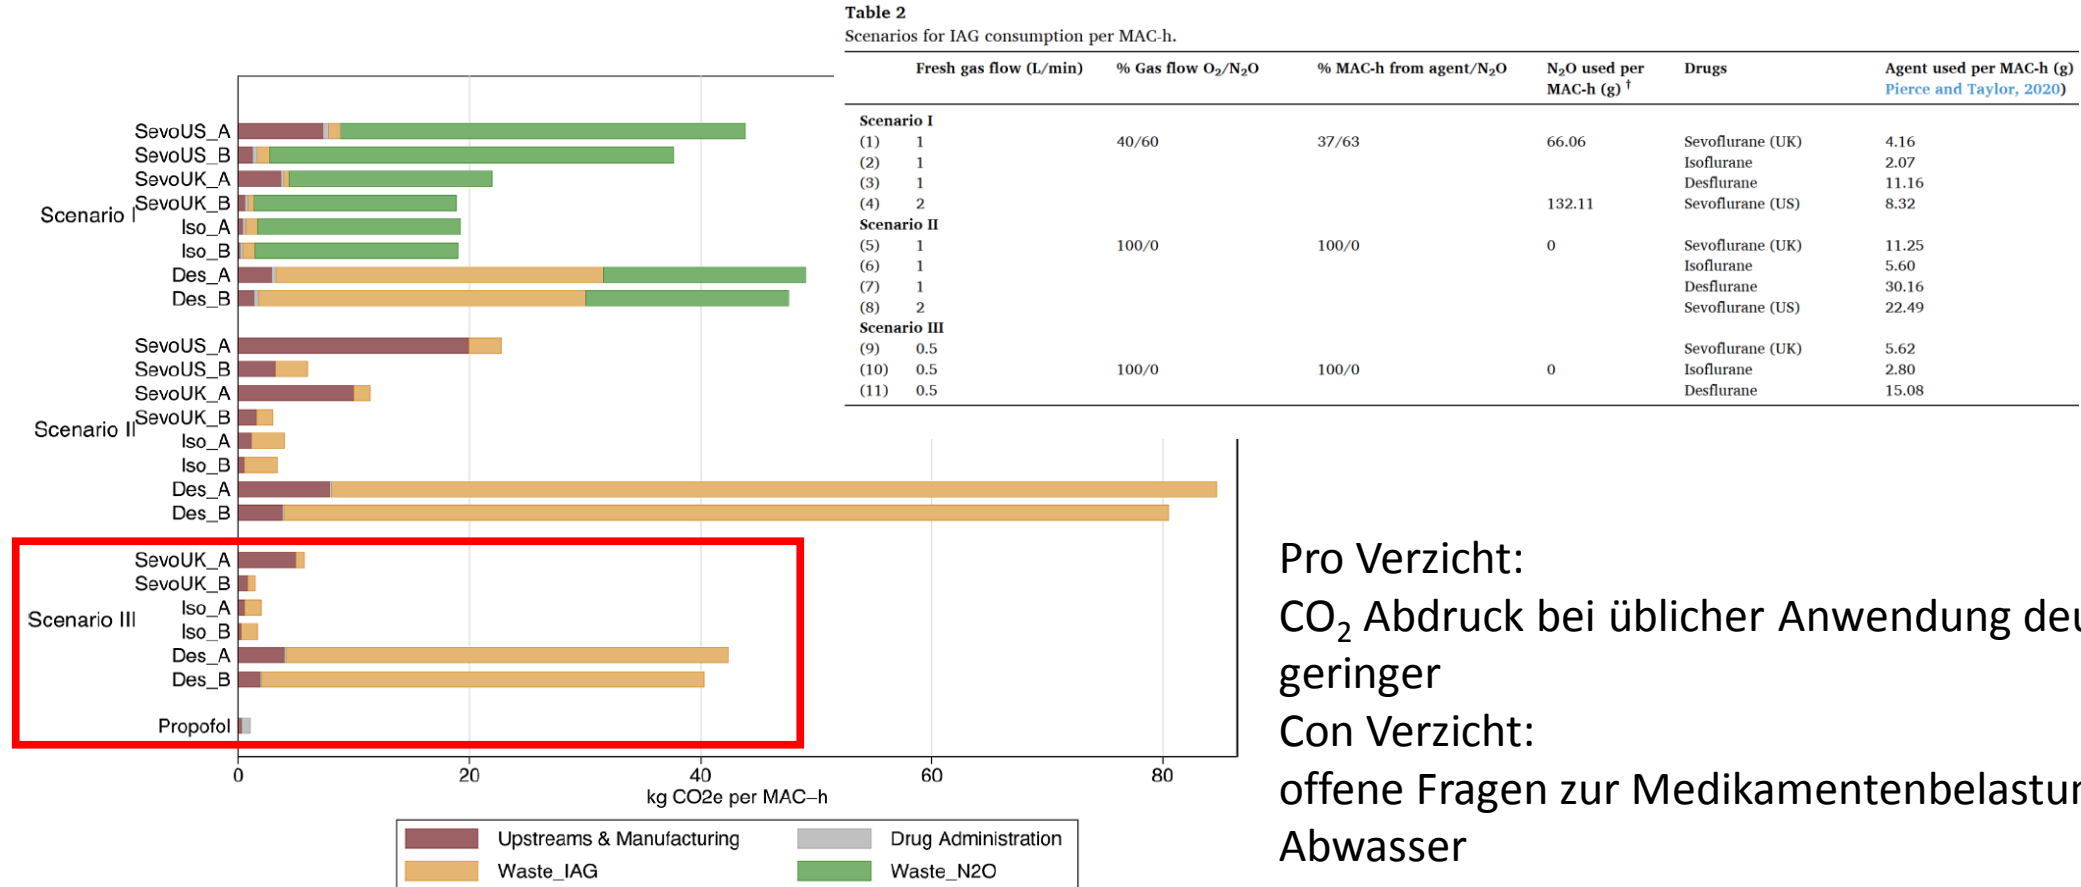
Table 2
Scenarios for IAG consumption per MAC-h.

| | Fresh gas flow (L/min) | % Gas flow $O_2/N_2O$ | % MAC-h from agent/$N_2O$ | $N_2O$ used per MAC-h (g) † | Drugs | Agent used per MAC-h (g) Pierce and Taylor, 2020) |
|---|---|---|---|---|---|---|
| Scenario I | | | | | | |
| (1) | 1 | 40/60 | 37/63 | 66.06 | Sevoflurane (UK) | 4.16 |
| (2) | 1 | | | | Isoflurane | 2.07 |
| (3) | 1 | | | | Desflurane | 11.16 |
| (4) | 2 | | | 132.11 | Sevoflurane (US) | 8.32 |
| Scenario II | | | | | | |
| (5) | 1 | 100/0 | 100/0 | 0 | Sevoflurane (UK) | 11.25 |
| (6) | 1 | | | | Isoflurane | 5.60 |
| (7) | 1 | | | | Desflurane | 30.16 |
| (8) | 2 | | | | Sevoflurane (US) | 22.49 |
| Scenario III | | | | | | |
| (9) | 0.5 | | | | Sevoflurane (UK) | 5.62 |
| (10) | 0.5 | 100/0 | 100/0 | 0 | Isoflurane | 2.80 |
| (11) | 0.5 | | | | Desflurane | 15.08 |

Scenario I
SevoUS_A
SevoUS_B
SevoUK_A
SevoUK_B
Iso_A
Iso_B
Des_A
Des_B

Scenario II
SevoUS_A
SevoUS_B
SevoUK_A
SevoUK_B
Iso_A
Iso_B
Des_A
Des_B

Scenario III
SevoUK_A
SevoUK_B
Iso_A
Iso_B
Des_A
Des_B

Propofol

0 20 40 60 80
kg CO2e per MAC–h

Upstreams & Manufacturing
Drug Administration
Waste_IAG
Waste_N2O

Pro Verzicht:
$CO_2$ Abdruck bei üblicher Anwendung deu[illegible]
geringer
Con Verzicht:
offene Fragen zur Medikamentenbelastu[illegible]
Abwasser